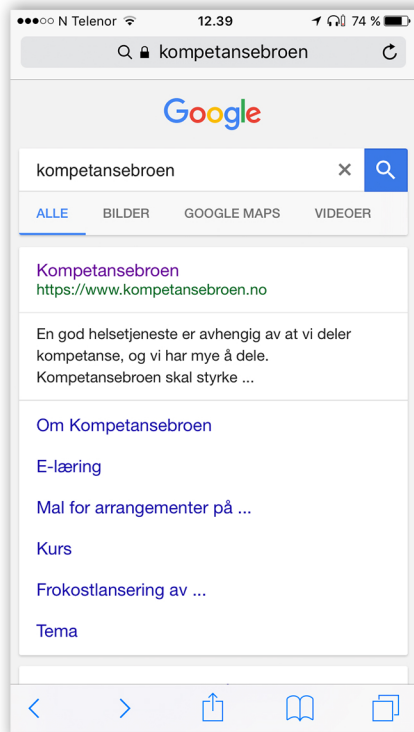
●●○○○ N Telenor 12.39 74 %

kompetansebroen

Google

kompetansebroen

ALLE BILDER GOOGLE MAPS VIDEOER

Kompetansebroen
https://www.kompetansebroen.no

En god helsetjeneste er avhengig av at vi deler kompetanse, og vi har mye å dele. Kompetansebroen skal styrke ...

Om Kompetansebroen

E-læring

Mal for arrangementer på ...

Kurs

Frokostlansering av ...

Tema